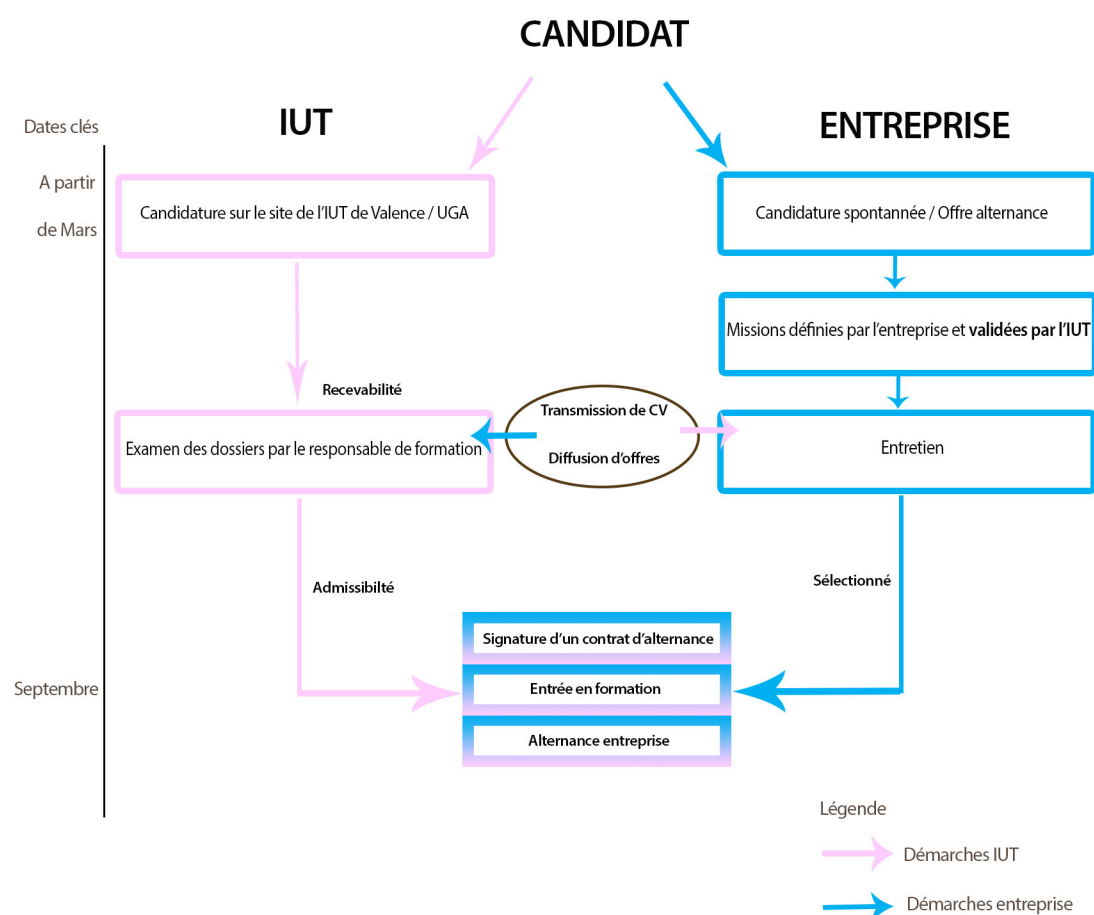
CANDIDAT

Dates clés

IUT

ENTREPRISE

A partir de Mars

Candidature sur le site de l'IUT de Valence / UGA

Candidature spontanée / Offre alternance

Missions définies par l'entreprise et **validées par l'IUT**

Recevabilité

Transmission de CV

Diffusion d'offres

Examen des dossiers par le responsable de formation

Entretien

Admissibilté

Sélectionné

Signature d'un contrat d'alternance

Septembre

Entrée en formation

Alternance entreprise

Légende

Démarches IUT

Démarches entreprise